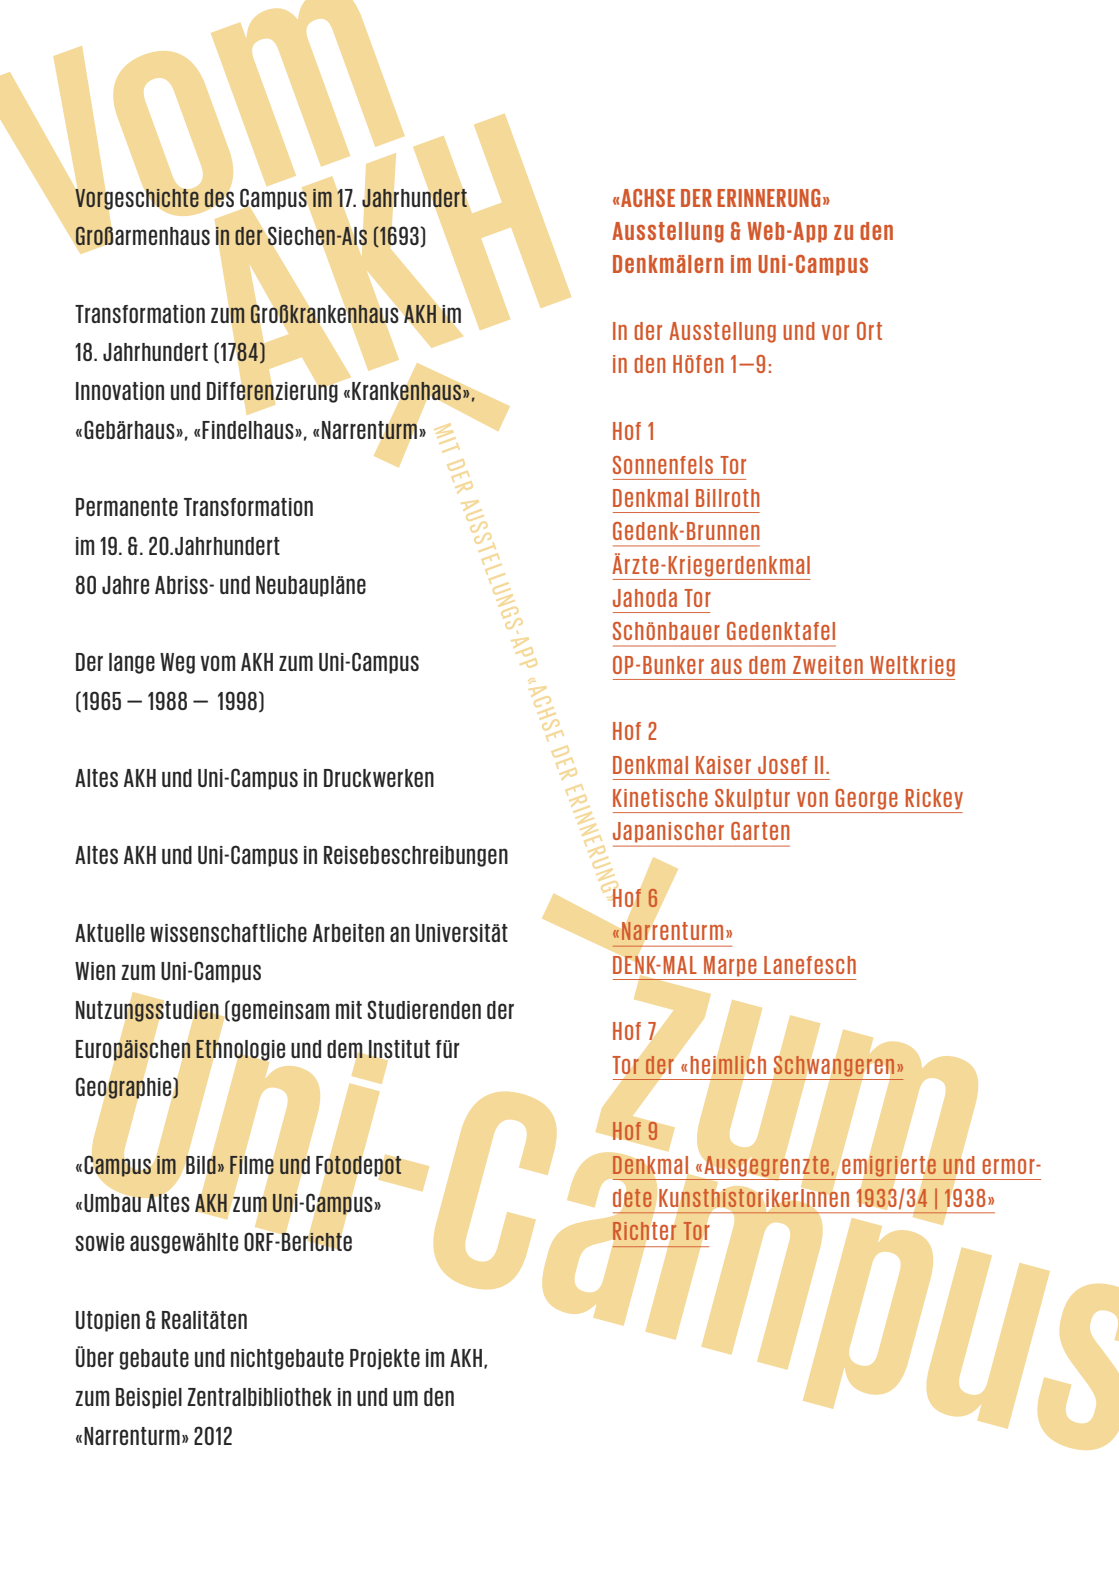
Vom AKH

Vorgeschichte des Campus im 17. Jahrhundert
Großarmenhaus in der Siechen-Als (1693)

Transformation zum Großkrankenhaus AKH im 18. Jahrhundert (1784)
Innovation und Differenzierung «Krankenhaus», «Gebärhaus», «Findelhaus», «Narrenturm»

Permanente Transformation
im 19. & 20.Jahrhundert
80 Jahre Abriss- und Neubaupläne

Der lange Weg vom AKH zum Uni-Campus
(1965 — 1988 — 1998)

Altes AKH und Uni-Campus in Druckwerken

Altes AKH und Uni-Campus in Reisebeschreibungen

Aktuelle wissenschaftliche Arbeiten an Universität Wien zum Uni-Campus
Nutzungsstudien (gemeinsam mit Studierenden der Europäischen Ethnologie und dem Institut für Geographie)

«Campus im Bild» Filme und Fotodepot
«Umbau Altes AKH zum Uni-Campus»
sowie ausgewählte ORF-Berichte

Utopien & Realitäten
Über gebaute und nichtgebaute Projekte im AKH, zum Beispiel Zentralbibliothek in und um den «Narrenturm» 2012

MIT DER AUSSTELLUNGS-APP «ACHSE DER ERINNERUNG»

«ACHSE DER ERINNERUNG»
Ausstellung & Web-App zu den Denkmälern im Uni-Campus

In der Ausstellung und vor Ort
in den Höfen 1—9:

Hof 1
Sonnenfels Tor
Denkmal Billroth
Gedenk-Brunnen
Ärzte-Kriegerdenkmal
Jahoda Tor
Schönbauer Gedenktafel
OP-Bunker aus dem Zweiten Weltkrieg

Hof 2
Denkmal Kaiser Josef II.
Kinetische Skulptur von George Rickey
Japanischer Garten

Hof 6
«Narrenturm»
DENK-MAL Marpe Lanefesch

Hof 7
Tor der «heimlich Schwangeren»

Hof 9
Denkmal «Ausgegrenzte, emigrierte und ermordete KunsthistorikerInnen 1933/34 | 1938»
Richter Tor

zum Uni-Campus